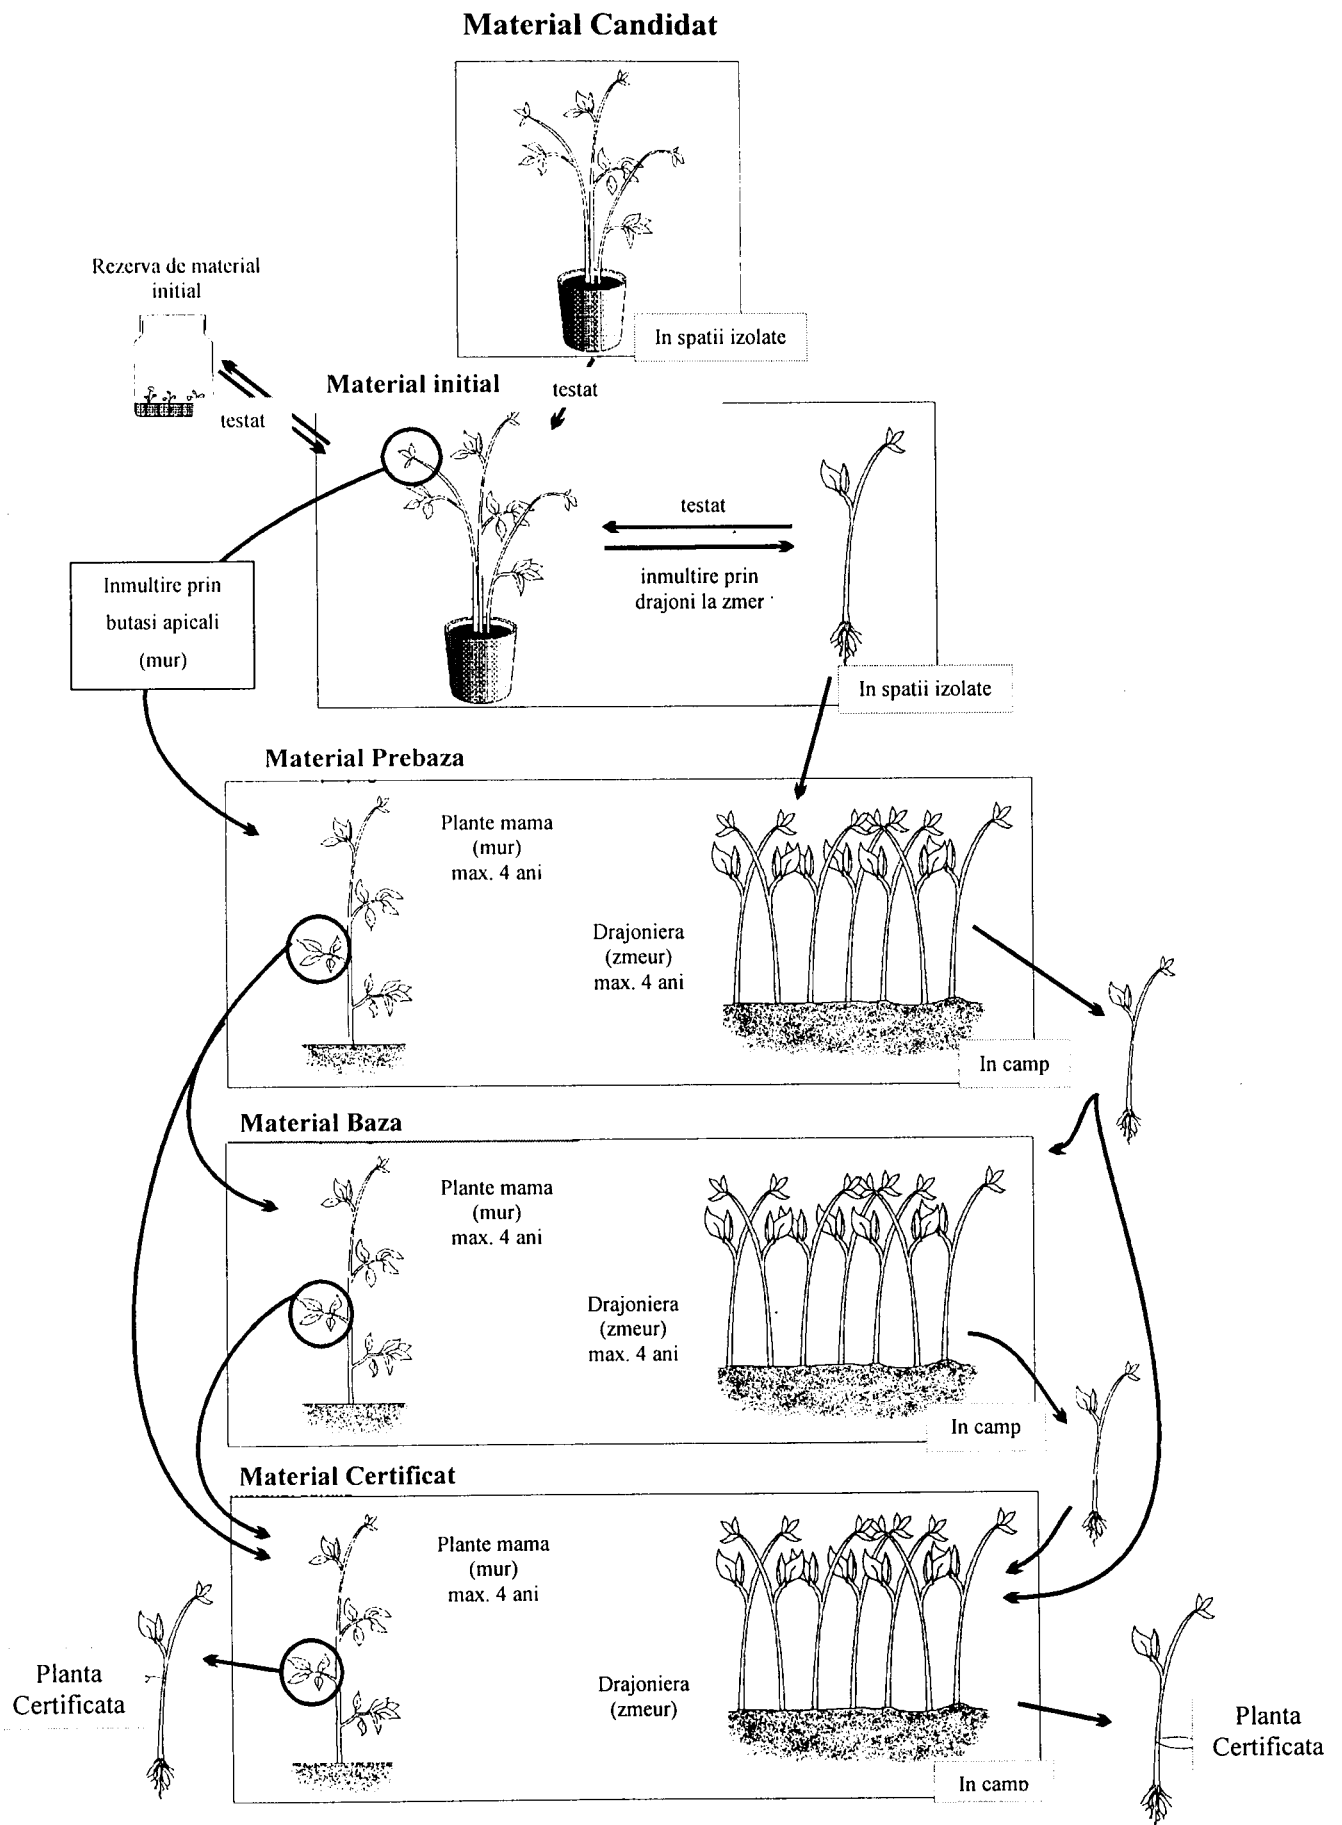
Material Candidat

Rezerva de material initial

In spatii izolate

testat

testat

Material initial

testat

Inmultire prin butasi apicali (mur)

inmultire prin drajoni la zmer

In spatii izolate

Material Prebaza

Plante mama (mur) max. 4 ani

Drajoniera (zmeur) max. 4 ani

In camp

Material Baza

Plante mama (mur) max. 4 ani

Drajoniera (zmeur) max. 4 ani

In camp

Material Certificat

Plante mama (mur) max. 4 ani

Drajoniera (zmeur)

Planta Certificata

Planta Certificata

In camp